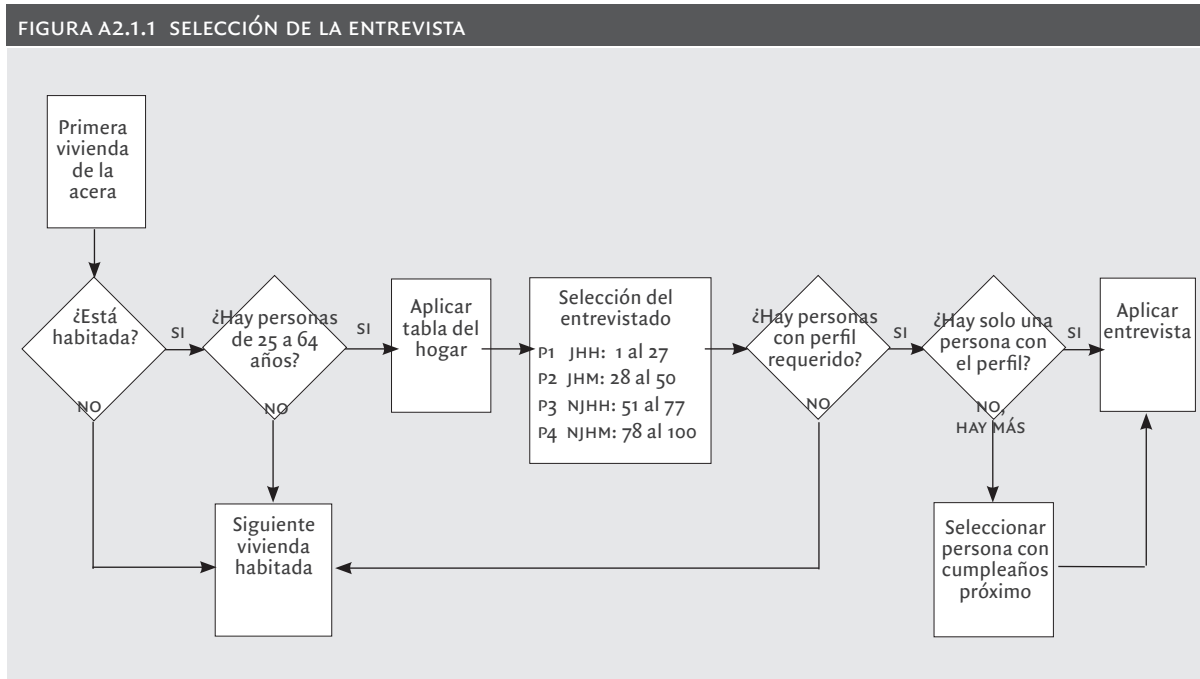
FIGURA A2.1.1 SELECCIÓN DE LA ENTREVISTA

Primera vivienda de la acera

¿Está habitada?

SI

NO

¿Hay personas de 25 a 64 años?

SI

NO

Aplicar tabla del hogar

Selección del entrevistado

P1 JHH: 1 al 27

P2 JHM: 28 al 50

P3 NJHH: 51 al 77

P4 NJHM: 78 al 100

¿Hay personas con perfil requerido?

SI

NO

¿Hay solo una persona con el perfil?

SI

NO, HAY MÁS

Aplicar entrevista

Siguiente vivienda habitada

Seleccionar persona con cumpleaños próximo